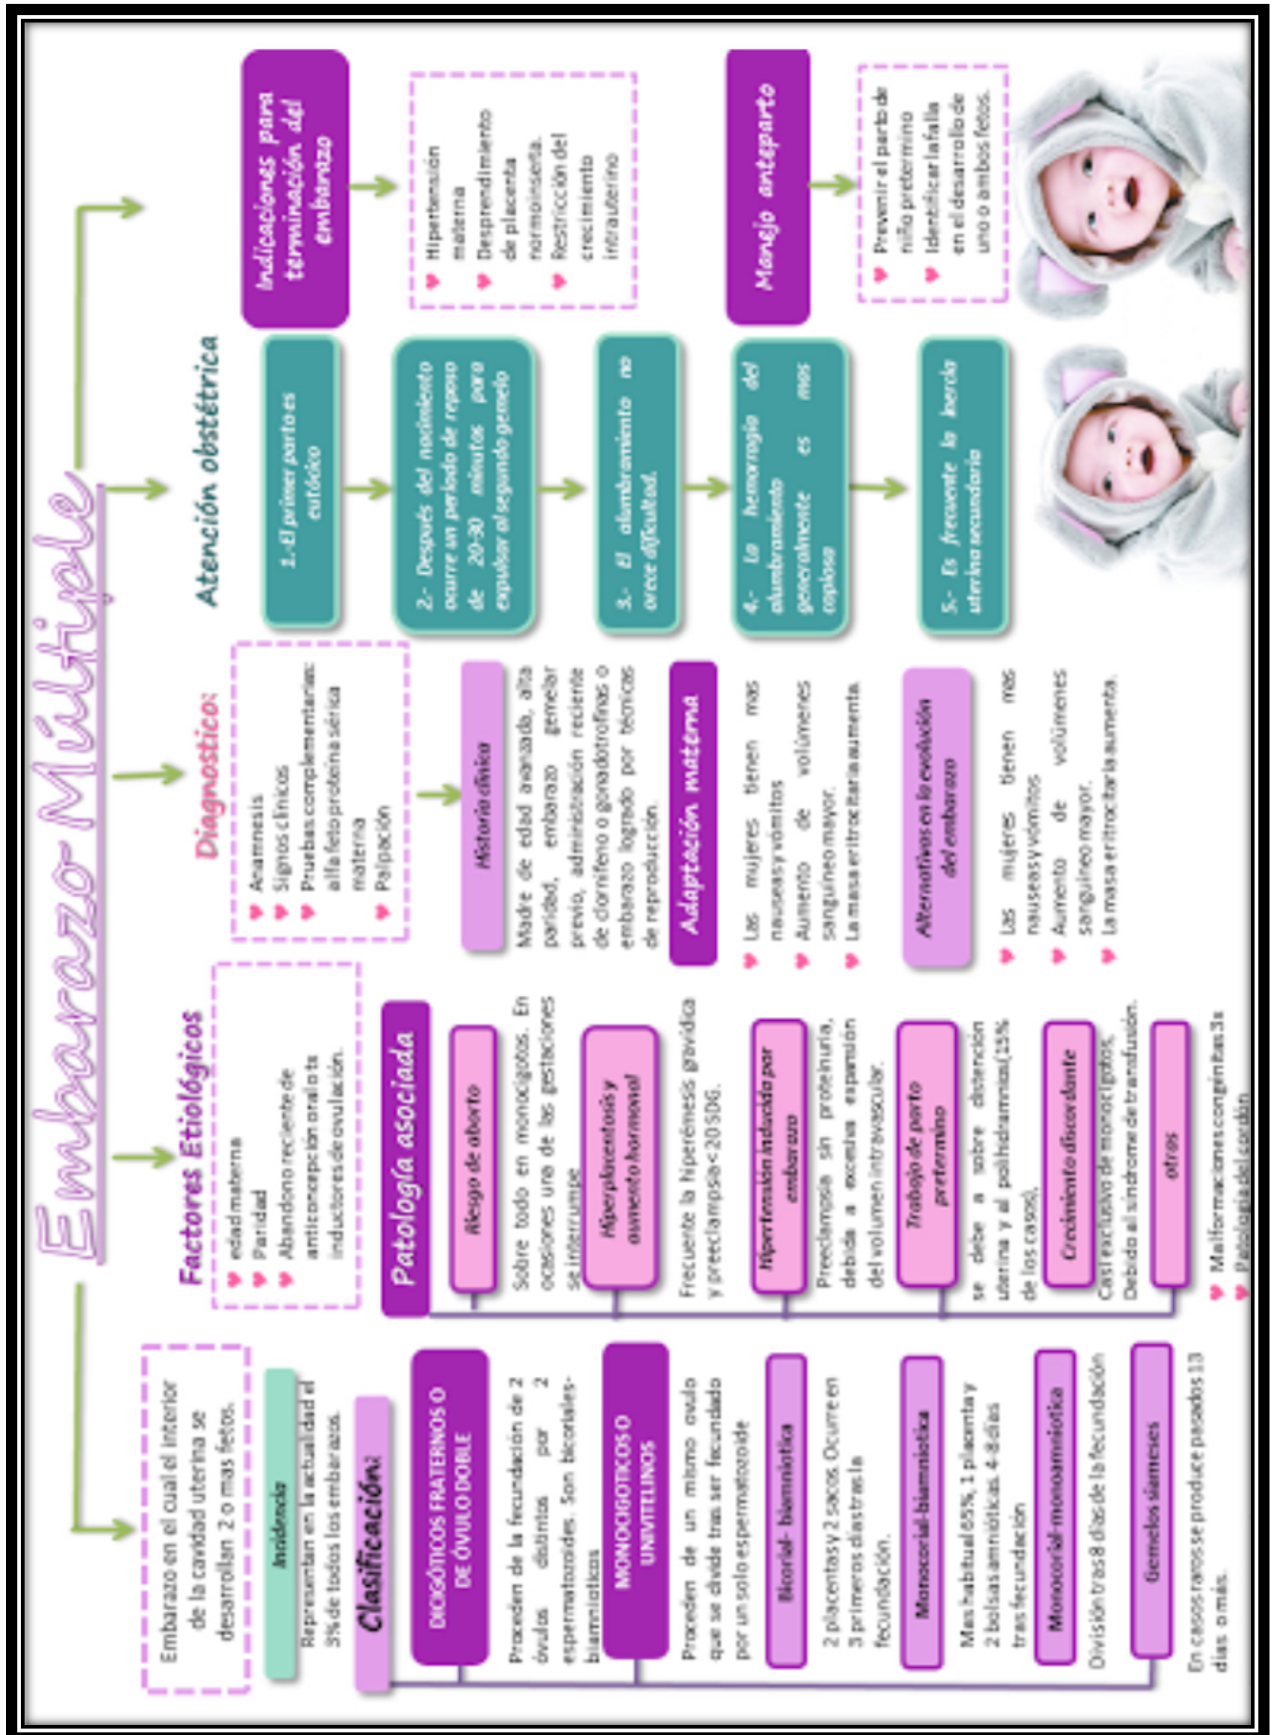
Embarazo Múltiple

Embarazo en el cual el interior de la cavidad uterina se desarrollan 2 o mas fetos.

Incidencia
Representan en la actualidad el 3% de todos los embarazos.

Clasificación:

DICIGÓTICOS FRATERNOS O DE ÓVULO DOBLE
Proceden de la fecundación de 2 óvulos distintos por 2 espermatozoides. Son bicoriales-biamnióticos

MONOCIGOTICOS O UNIVITELINOS
Proceden de un mismo óvulo que se divide tras ser fecundado por un solo espermatozoide

Bicorial- biamniótica
2 placentas y 2 sacos. Ocurre en 3 primeros días tras la fecundación.

Monocorial-biamniótica
Mas habitual 65%, 1 placenta y 2 bolsas amnióticas. 4-8 días tras fecundación

Monocorial-monoamniotica
División tras 8 días de la fecundación

Gemelos siameses
En casos raros se produce pasados 13 días o más.

Factores Etiológicos
edad materna
Paridad
Abandono reciente de anticoncepción oral o ts inductores de ovulación.

Patología asociada

Riesgo de aborto
Sobre todo en monocigotos. En ocasiones una de las gestaciones se interrumpe

Hiperplacentosis y aumento hormonal
Frecuente la hiperémesis gravídica y preeclampsia<20SDG.

Hipertensión inducida por embarazo
Preeclampsia sin proteinuria, debida a excesiva expansión del volumen intravascular.

Trabajo de parto pretermino
se debe a sobre distencion uterina y al polihidramnios(25% de los casos).

Crecimiento discordante
Casi exclusivo de monocigotos. Debido al síndrome de transfusión.

otros
Malformaciones congénitas 3x
Patología del cordón

Diagnostico:
Anamnesis
Signos clínicos
Pruebas complementarias: alfa feto proteína sérica materna
Palpación

Historia clínica
Madre de edad avanzada, alta paridad, embarazo gemelar previo, administración reciente de clomifeno o gonadotrofinas o embarazo logrado por técnicas de reproducción.

Adaptación materna
Las mujeres tienen mas nauseas y vómitos
Aumento de volúmenes sanguíneo mayor.
La masa eritrocitaria aumenta.

Alternativas en la evolución del embarazo
Las mujeres tienen mas nauseas y vómitos
Aumento de volúmenes sanguíneo mayor.
La masa eritrocitaria aumenta.

Atención obstétrica
1.-El primer parto es eutócico
2.- Después del nacimiento ocurre un periodo de reposo de 20-30 minutos para expulsar al segundo gemelo
3.- El alumbramiento no ovece dificultad.
4.- La hemorragia del alumbramiento generalmente es mas copiosa
5.- Es frecuente la inercia uterina secundaria

Indicaciones para terminación del embarazo
Hipertensión materna
Desprendimiento de placenta normoinserta.
Restricción del crecimiento intrauterino

Manejo anteparto
Prevenir el parto de niño pretermino
Identificar la falla en el desarrollo de uno o ambos fetos.